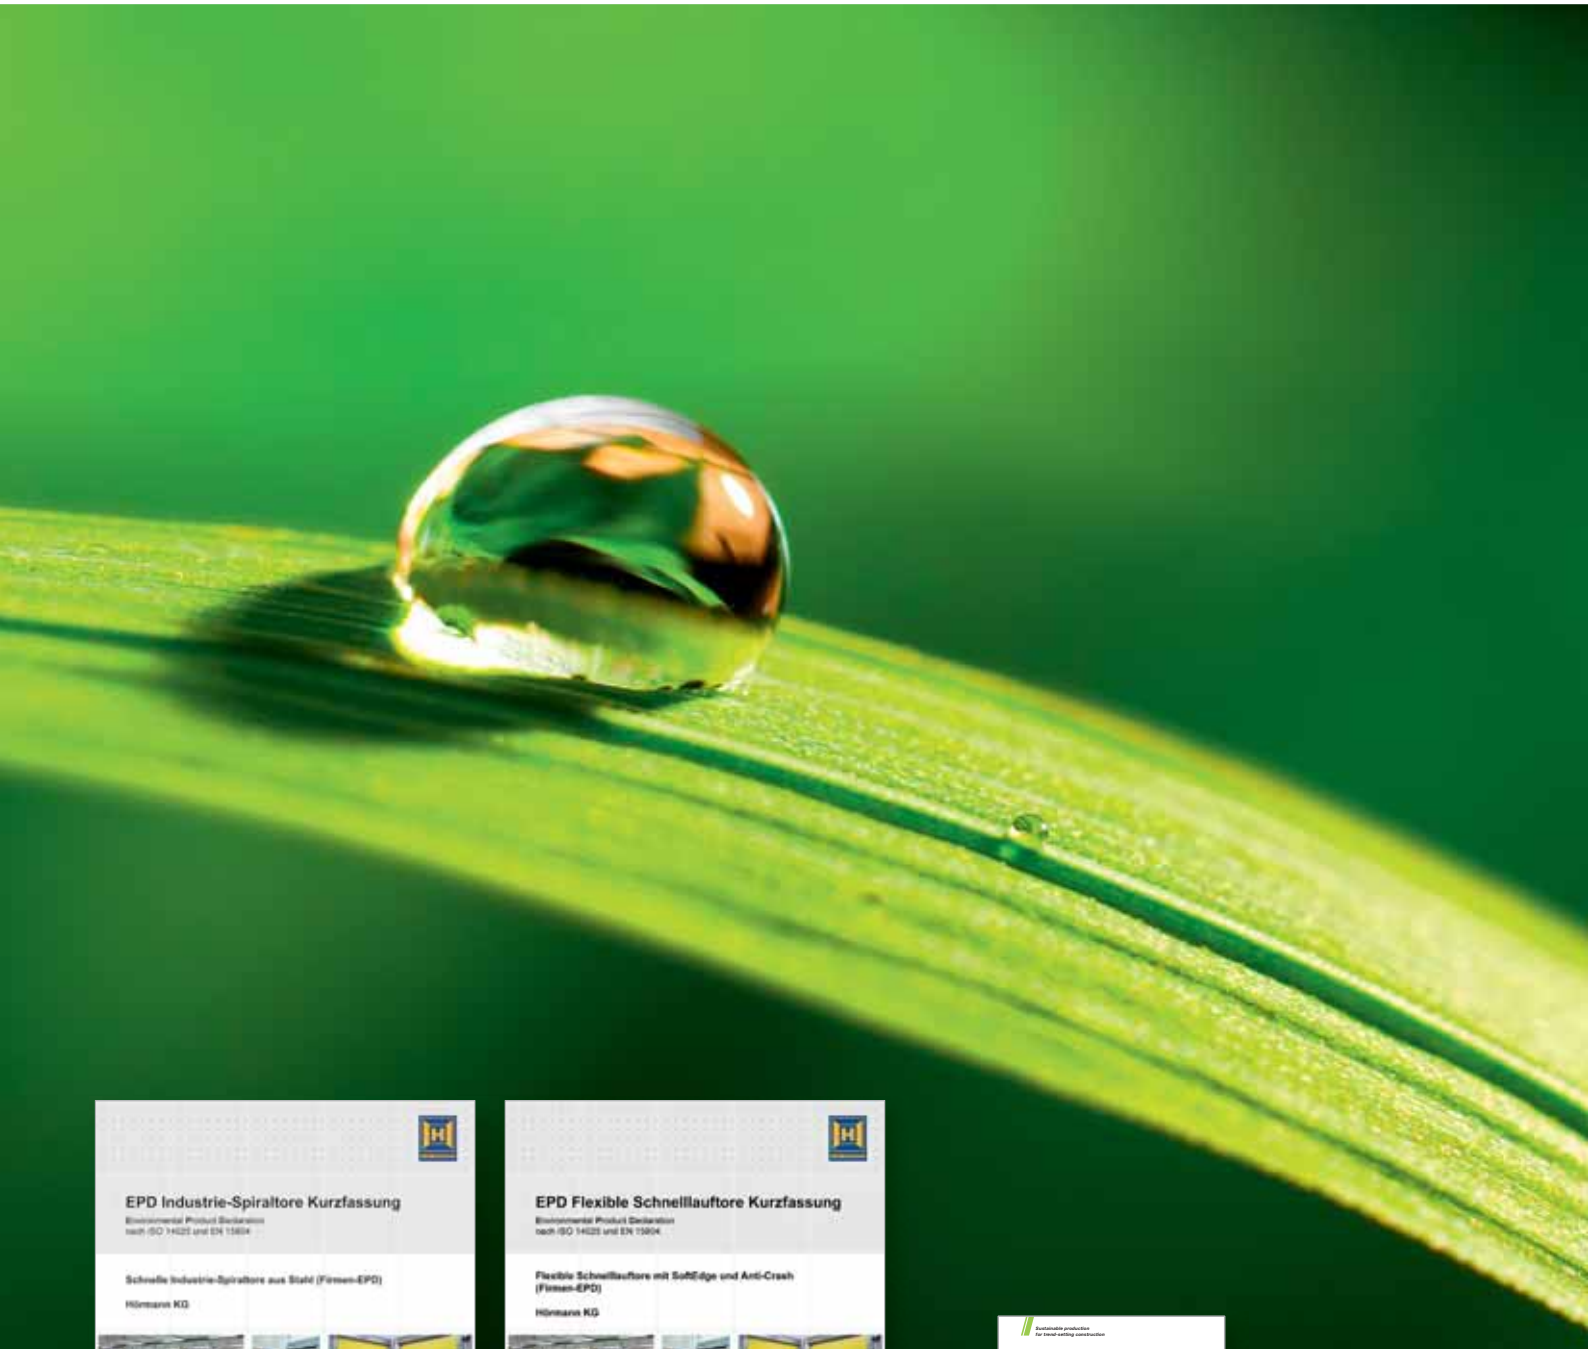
EPD Industrie-Spiraltore Kurzfassung

Environmental Product Declaration nach ISO 14025 und EN 15804

Schnelle Industrie-Spiraltore aus Stahl (Firmen-EPD)

Hörmann KG

EPD Flexible Schnelllauftore Kurzfassung

Environmental Product Declaration nach ISO 14025 und EN 15804

Flexible Schnelllauftore mit SoftEdge und Anti-Crash (Firmen-EPD)

Hörmann KG

Sustainable production for trend-setting construction